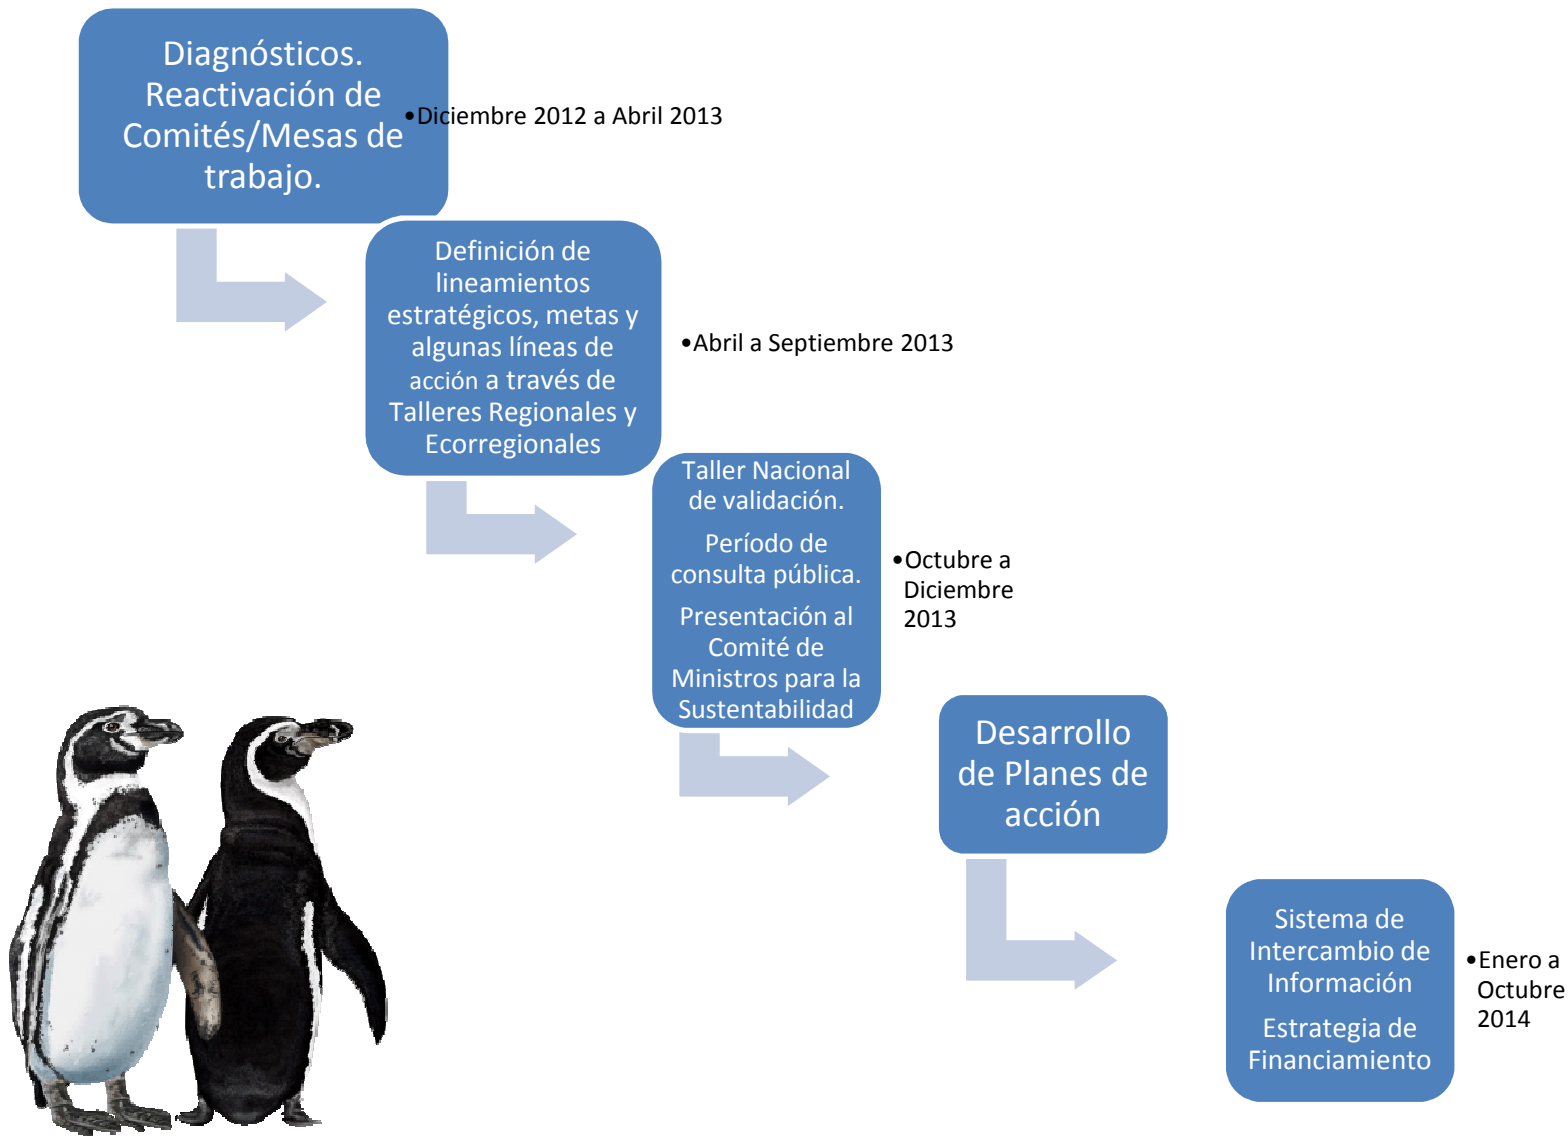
Diagnósticos. Reactivación de Comités/Mesas de trabajo.

•Diciembre 2012 a Abril 2013

Definición de lineamientos estratégicos, metas y algunas líneas de acción a través de Talleres Regionales y Ecorregionales

•Abril a Septiembre 2013

Taller Nacional de validación.

Período de consulta pública.

Presentación al Comité de Ministros para la Sustentabilidad

•Octubre a Diciembre 2013

Desarrollo de Planes de acción

Sistema de Intercambio de Información

Estrategia de Financiamiento

•Enero a Octubre 2014